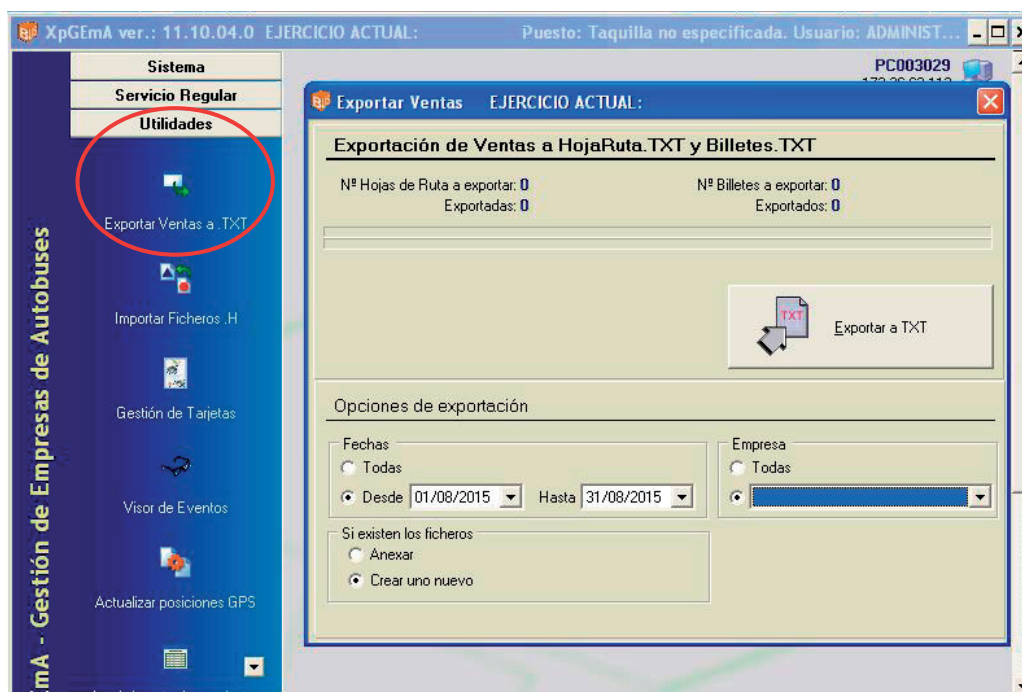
XpGEmA ver.: 11.10.04.0 EJERCICIO ACTUAL: Puesto: Taquilla no especificada. Usuario: ADMINIST...

Sistema
Servicio Regular
Utilidades

Exportar Ventas a .TXT
Importar Ficheros .H
Gestión de Tarjetas
Visor de Eventos
Actualizar posiciones GPS

mA - Gestión de Empresas de Autobuses

PC003029

Exportar Ventas EJERCICIO ACTUAL:

Exportación de Ventas a HojaRuta.TXT y Billetes.TXT

Nº Hojas de Ruta a exportar: 0
Exportadas: 0
Nº Billetes a exportar: 0
Exportados: 0

TXT
Exportar a TXT

Opciones de exportación

Fechas
Todas
Desde 01/08/2015 Hasta 31/08/2015

Empresa
Todas

Si existen los ficheros
Anexar
Crear uno nuevo